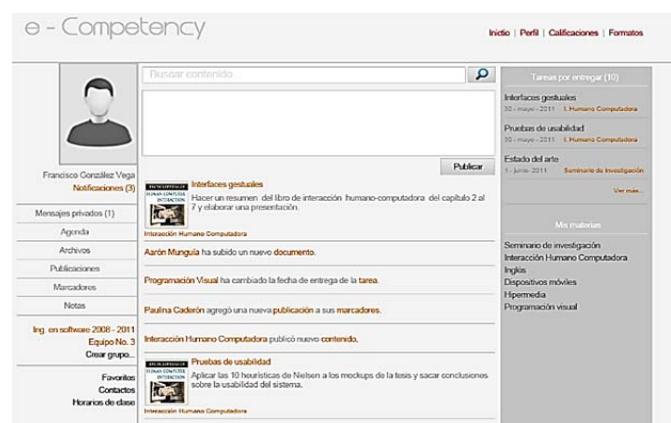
e - Competency

Inicio | Perfil | Calificaciones | Formatos

Francisco González Vega
Notificaciones (3)

Mensajes privados (1)
Agenda
Archivos
Publicaciones
Marcadores
Notas

Ing. en software 2008 - 2011
Equipo No. 3
Crear grupo...

Favoritos
Contactos
Horarios de clase

Buscar contenido

Publicar

Interfaces gestuales
Hacer un resumen del libro de interacción humano-computadora del capítulo 2 al 7 y elaborar una presentación.
Interacción Humano Computadora

Aarón Munguía ha subido un nuevo documento.

Programación Visual ha cambiado la fecha de entrega de la tarea.

Paulina Caderón agregó una nueva publicación a sus marcadores.

Interacción Humano Computadora publicó nuevo contenido.

Pruebas de usabilidad
Aplicar las 10 heurísticas de Nielsen a los mockups de la tesis y sacar conclusiones sobre la usabilidad del sistema.
Interacción Humano Computadora

Tareas por entregar (10)

Interfaces gestuales
30 - mayo - 2011 I. Humano Computadora

Pruebas de usabilidad
30 - mayo - 2011 I. Humano Computadora

Estado del arte
1 - junio - 2011 Seminario de investigación

Ver más...

Mis materias

Seminario de investigación
Interacción Humano Computadora
Inglés
Dispositivos móviles
Hipermedia
Programación visual